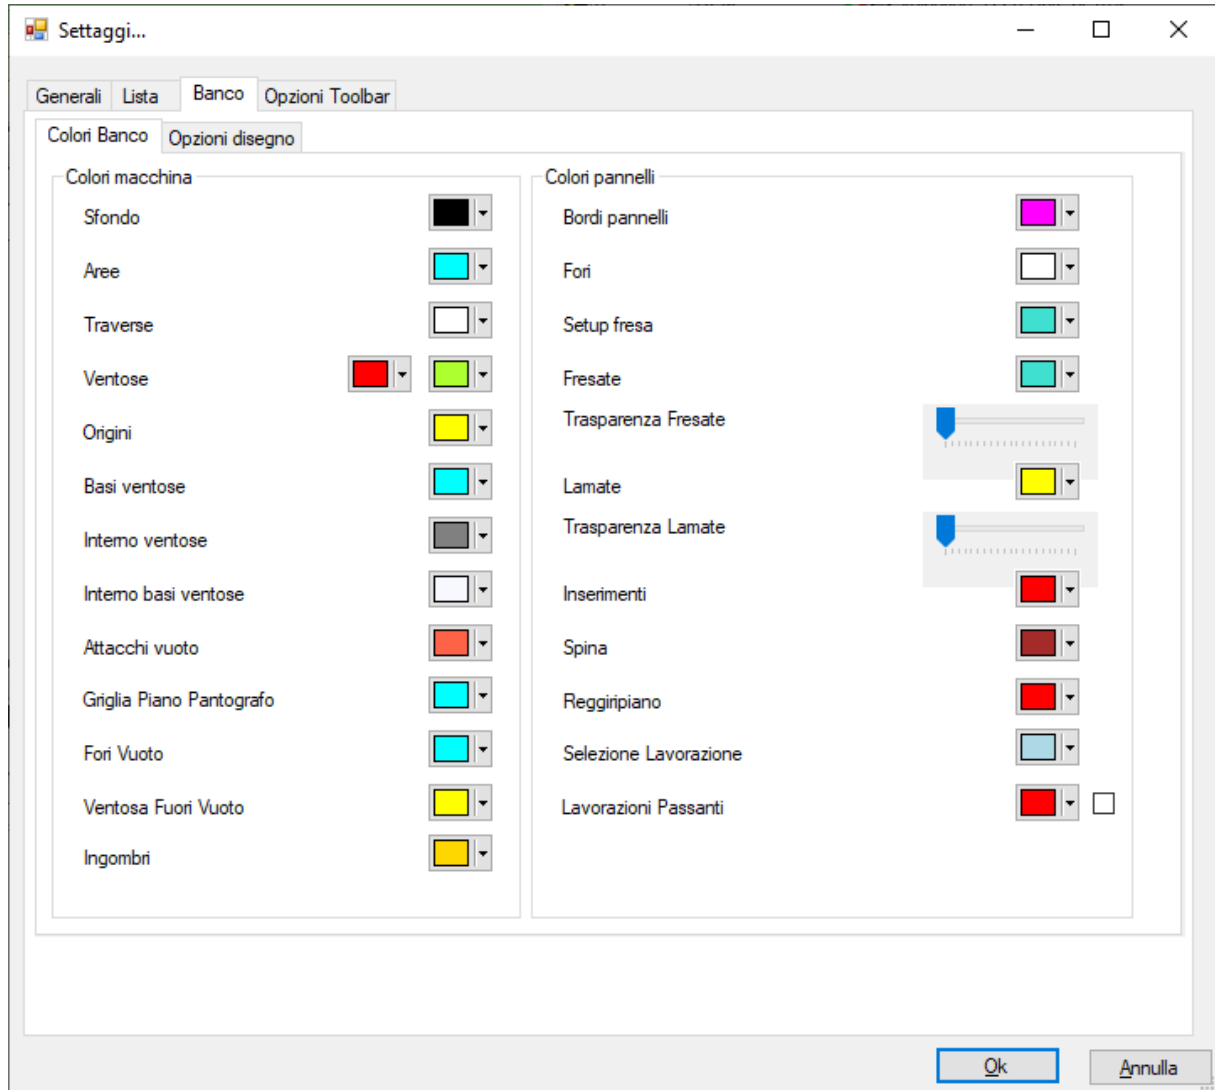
Settaggi...

Generali Lista Banco Opzioni Toolbar

Colori Banco Opzioni disegno

Colori macchina

Sfondo

Aree

Traverse

Ventose

Origini

Basi ventose

Interno ventose

Interno basi ventose

Attacchi vuoto

Griglia Piano Pantografo

Fori Vuoto

Ventosa Fuori Vuoto

Ingombri

Colori pannelli

Bordi pannelli

Fori

Setup fresa

Fresate

Trasparenza Fresate

Lamate

Trasparenza Lamate

Inserimenti

Spina

Reggiripiano

Selezione Lavorazione

Lavorazioni Passanti

Ok Annulla